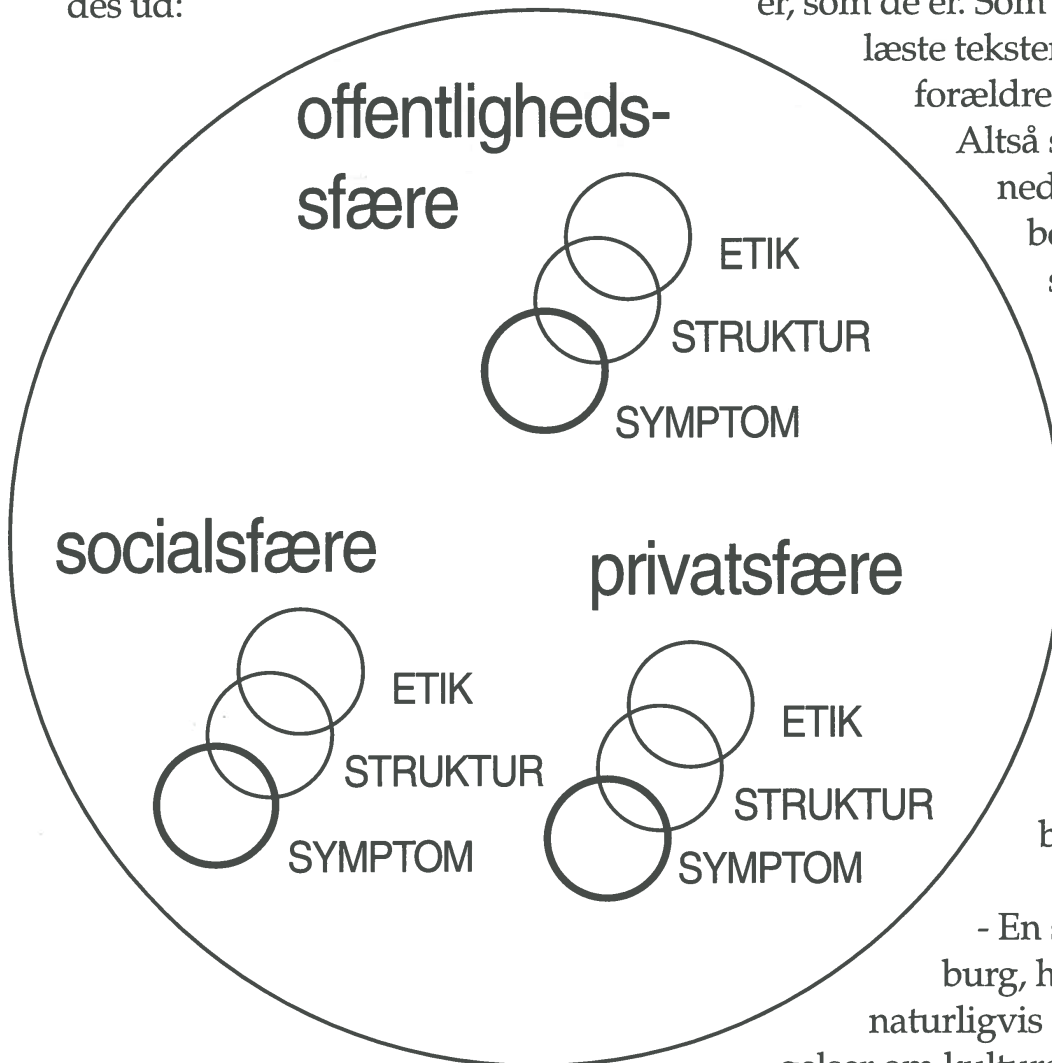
des ud:

er, som de er. Som
læste teksten
forældre
Altså s
ned
be
s

offentligheds-
sfære

ETIK
STRUKTUR
SYMPTOM

socialsfære

privatsfære

ETIK
STRUKTUR
SYMPTOM

ETIK
STRUKTUR
SYMPTOM

b

- En s
burg, h
naturligvis
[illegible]